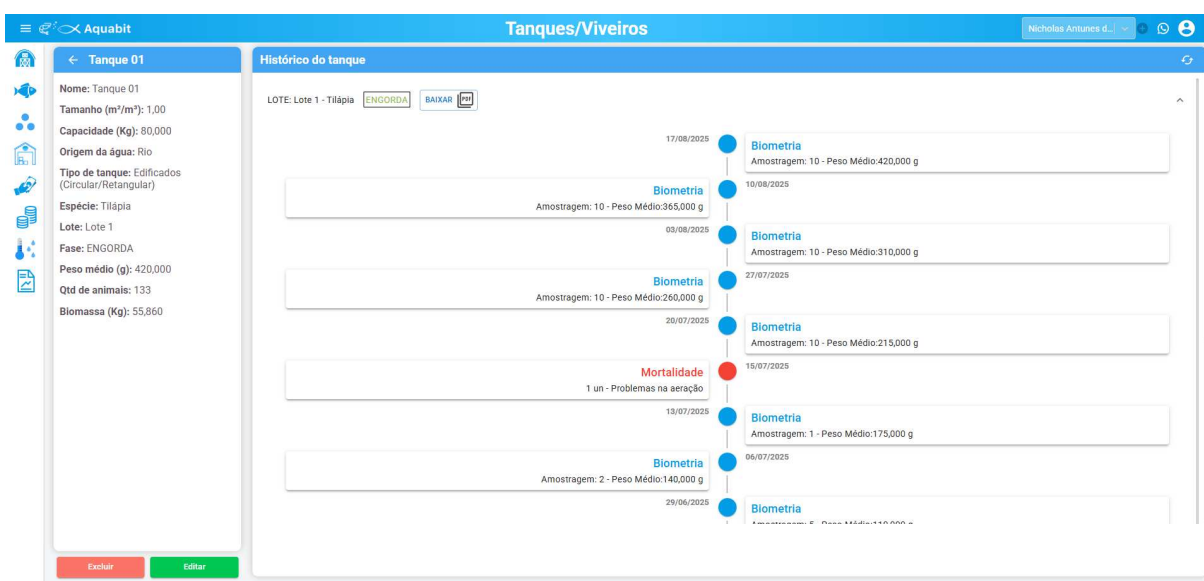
Aquabit

Tanques/Viveiros

Nicholas Antunes d...

← Tanque 01

Nome: Tanque 01

Tamanho (m²/m³): 1,00

Capacidade (Kg): 80,000

Origem da água: Rio

Tipo de tanque: Edificados (Circular/Retangular)

Espécie: Tilápia

Lote: Lote 1

Fase: ENGORDA

Peso médio (g): 420,000

Qtd de animais: 133

Biomassa (Kg): 55,860

Excluir

Editar

Histórico do tanque

LOTE: Lote 1 - Tilápia ENGORDA BAIXAR PDF

17/08/2025
Biometria
Amostragem: 10 - Peso Médio:420,000 g

10/08/2025
Biometria
Amostragem: 10 - Peso Médio:365,000 g

03/08/2025
Biometria
Amostragem: 10 - Peso Médio:310,000 g

27/07/2025
Biometria
Amostragem: 10 - Peso Médio:260,000 g

20/07/2025
Biometria
Amostragem: 10 - Peso Médio:215,000 g

15/07/2025
Mortalidade
1 un - Problemas na aeração

13/07/2025
Biometria
Amostragem: 1 - Peso Médio:175,000 g

06/07/2025
Biometria
Amostragem: 2 - Peso Médio:140,000 g

29/06/2025
Biometria
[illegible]